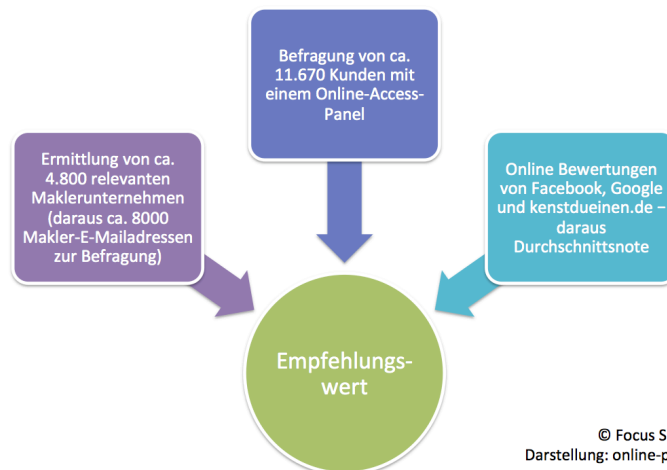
Befragung von ca. 11.670 Kunden mit einem Online-Access-Panel

Ermittlung von ca. 4.800 relevanten Maklerunternehmen (daraus ca. 8000 Makler-E-Mailadressen zur Befragung)

Online Bewertungen von Facebook, Google und kenstdueinen.de – daraus Durchschnittsnote

Empfehlungswert

© Focus S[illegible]
Darstellung: online-p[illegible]